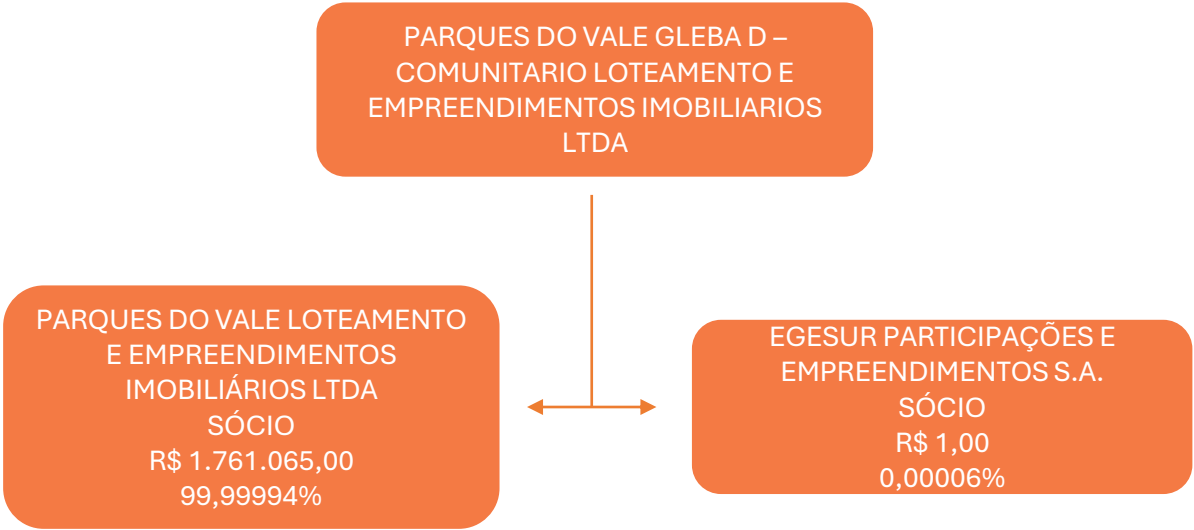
PARQUES DO VALE GLEBA D – COMUNITARIO LOTEAMENTO E EMPREENDIMENTOS IMOBILIARIOS LTDA

PARQUES DO VALE LOTEAMENTO E EMPREENDIMENTOS IMOBILIÁRIOS LTDA
SÓCIO
R$ 1.761.065,00
99,99994%

EGESUR PARTICIPAÇÕES E EMPREENDIMENTOS S.A.
SÓCIO
R$ 1,00
0,00006%